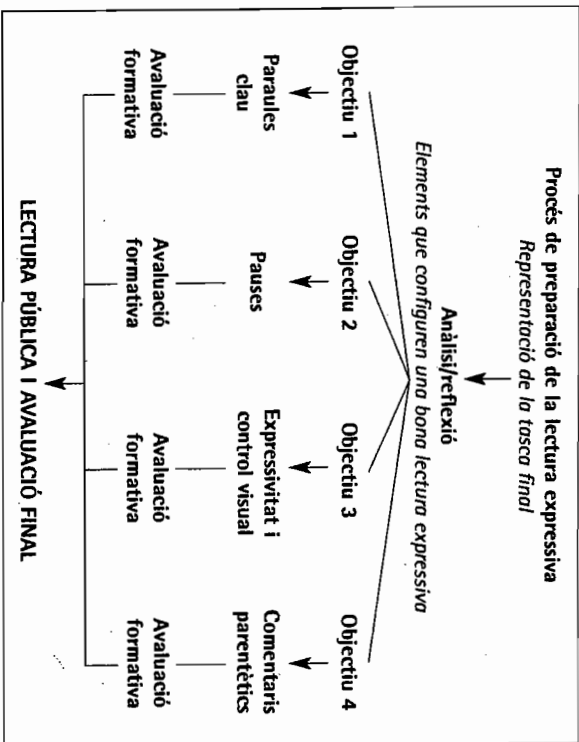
Procés de preparació de la lectura expressiva
*Representació de la tasca final*

Anàlisi/reflexió
*Elements que configuren una bona lectura expressiva*

Objectiu 1
Paraules clau
Avaluació formativa

Objectiu 2
Pauses
Avaluació formativa

Objectiu 3
Expressivitat i control visual
Avaluació formativa

Objectiu 4
Comentaris parentètics
Avaluació formativa

LECTURA PÚBLICA I AVALUACIÓ FINAL